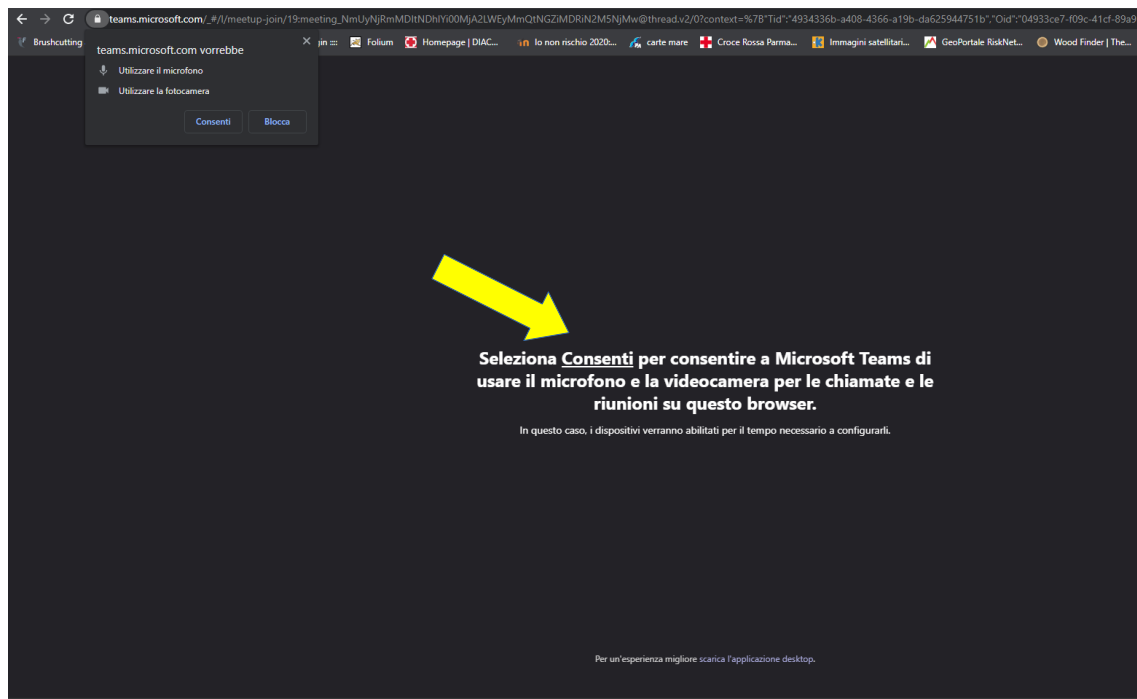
teams.microsoft.com/_#/l/meetup-join/19:meeting_NmUyNjRmMDItNDhlYi00MjA2LWEyMmQtNGZiMDRiN2M5NjMw@thread.v2/0?context=%7B"Tid":"4934336b-a408-4366-a19b-da625944751b","Oid":"04933ce7-f09c-41cf-89a9

Brushcutting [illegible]gin ::: Folium Homepage | DIAC... Io non rischio 2020:... carte mare Croce Rossa Parma... Immagini satellitari... GeoPortale RiskNet... Wood Finder | The...

teams.microsoft.com vorrebbe

Utilizzare il microfono

Utilizzare la fotocamera

Consenti Blocca

Seleziona Consenti per consentire a Microsoft Teams di usare il microfono e la videocamera per le chiamate e le riunioni su questo browser.

In questo caso, i dispositivi verranno abilitati per il tempo necessario a configurarli.

Per un'esperienza migliore scarica l'applicazione desktop.